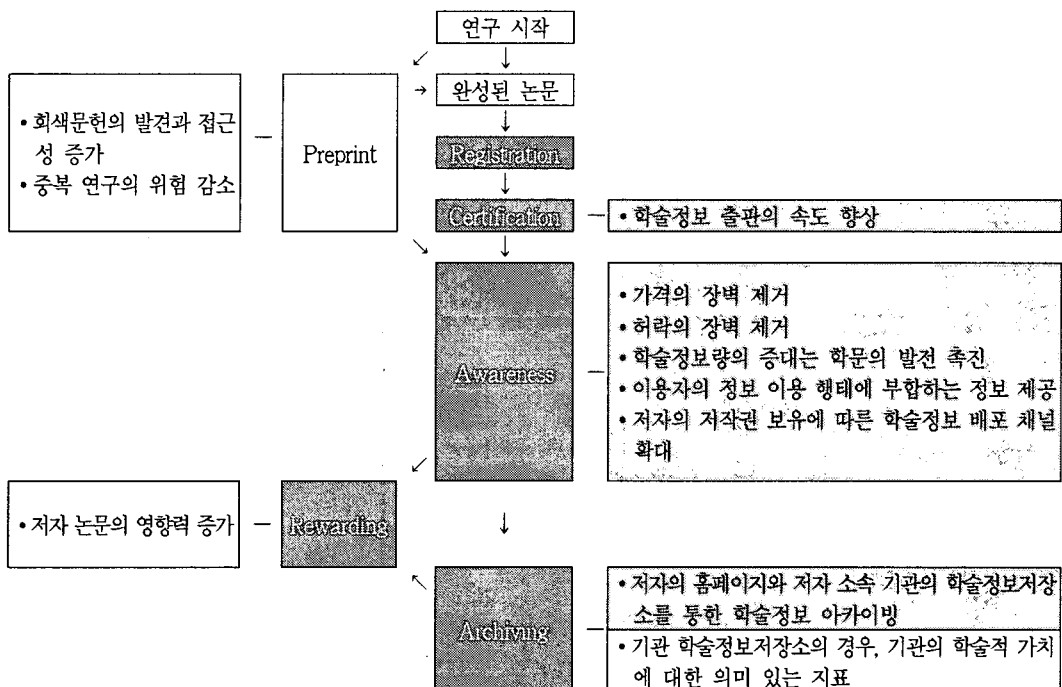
연구 시작

완성된 논문

• 회색문헌의 발견과 접근성 증가
• 중복 연구의 위험 감소

Preprint

Registration

Certification

• 학술정보 출판의 속도 향상

Awareness

• 가격의 장벽 제거
• 허락의 장벽 제거
• 학술정보량의 증대는 학문의 발전 촉진
• 이용자의 정보 이용 행태에 부합하는 정보 제공
• 저자의 저작권 보유에 따른 학술정보 배포 채널 확대

• 저자 논문의 영향력 증가

Rewarding

Archiving

• 저자의 홈페이지와 저자 소속 기관의 학술정보저장소를 통한 학술정보 아카이빙
• 기관 학술정보저장소의 경우, 기관의 학술적 가치에 대한 의미 있는 지표